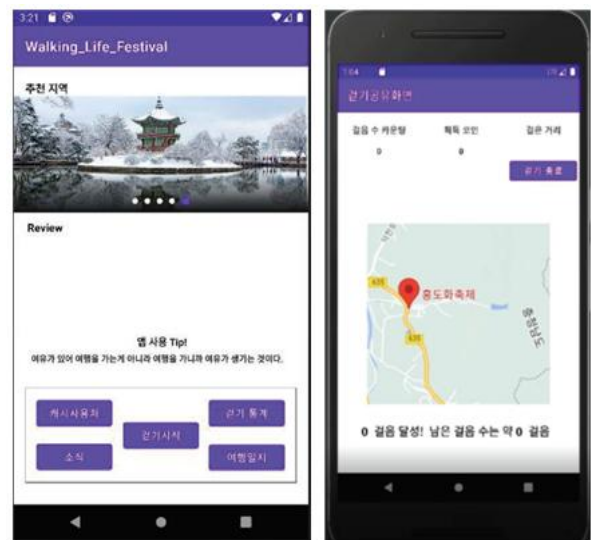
3:21

Walking_Life_Festival

추천 지역

Review

앱 사용 Tip!

여유가 있어 여행을 가는게 아니라 여행을 가니까 여유가 생기는 것이다.

캐시사용처

걷기 통계

걷기시작

소식

여행일지

7:04

걷기실행화면

걸음 수 카운팅

획득 코인

걸은 거리

0

0

걷기 종료

635

홍도화축제

635

충청남도

0 걸음 달성! 남은 걸음 수는 약 0 걸음